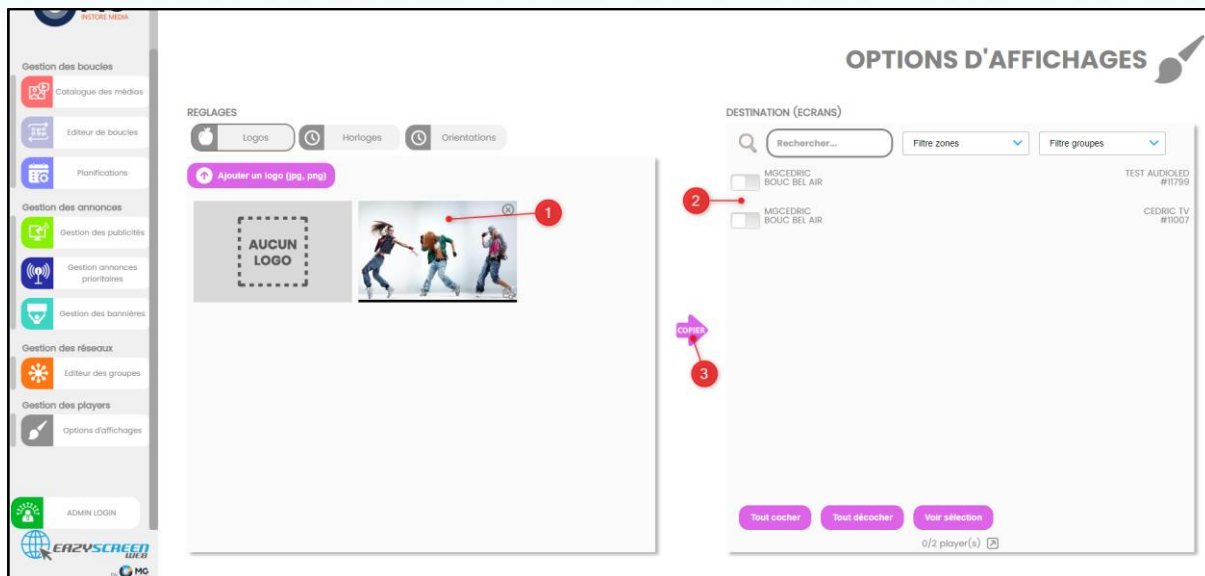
INSTORE MEDIA

Gestion des boucles
Catalogue des médias
Editeur de boucles
Planifications
Gestion des annonces
Gestion des publicités
Gestion annonces prioritaires
Gestion des bannières
Gestion des réseaux
Editeur des groupes
Gestion des players
Options d'affichages

ADMIN LOGIN
EAZYSCREEN WEB
MG

OPTIONS D'AFFICHAGES

REGLAGES
Logos
Horloges
Orientations

Ajouter un logo (jpg, png)

AUCUN LOGO

1

DESTINATION (ECRANS)
Rechercher...
Filtre zones
Filtre groupes

2

MGCEDRIC
BOUC BEL AIR
TEST AUDIOLED
#11799

MGCEDRIC
BOUC BEL AIR
CEDRIC TV
#11007

COPIER

3

Tout cocher
Tout décocher
Voir sélection

0/2 player(s)